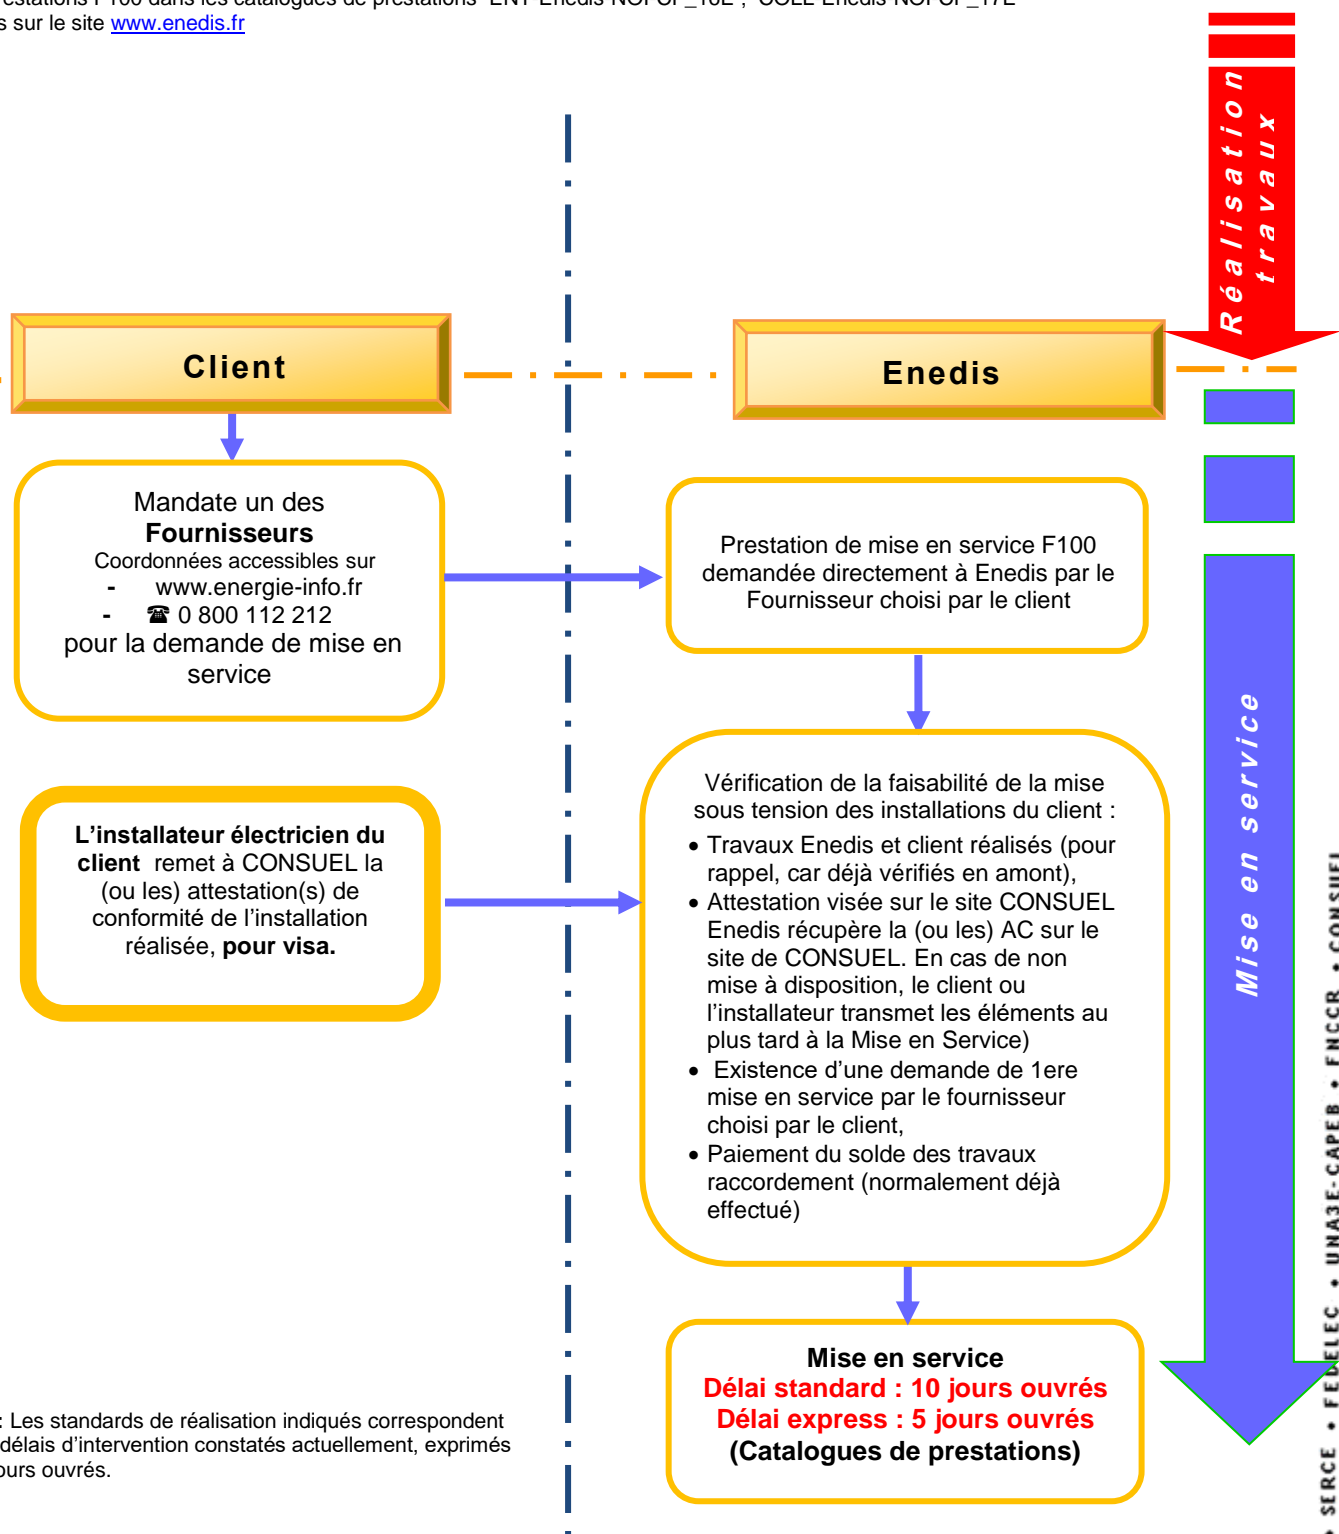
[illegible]estations F100 dans les catalogues de prestations "ENT Enedis NOI CF_10E", "COLL Enedis NOI CF_17E"
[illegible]s sur le site www.enedis.fr

Réalisation travaux

Client

Enedis

Mandate un des **Fournisseurs**
Coordonnées accessibles sur
- www.energie-info.fr
- ☎ 0 800 112 212
pour la demande de mise en service

Prestation de mise en service F100 demandée directement à Enedis par le Fournisseur choisi par le client

**L'installateur électricien du client** remet à CONSUEL la (ou les) attestation(s) de conformité de l'installation réalisée, **pour visa.**

Vérification de la faisabilité de la mise sous tension des installations du client :
• Travaux Enedis et client réalisés (pour rappel, car déjà vérifiés en amont),
• Attestation visée sur le site CONSUEL Enedis récupère la (ou les) AC sur le site de CONSUEL. En cas de non mise à disposition, le client ou l'installateur transmet les éléments au plus tard à la Mise en Service)
• Existence d'une demande de 1ere mise en service par le fournisseur choisi par le client,
• Paiement du solde des travaux raccordement (normalement déjà effectué)

Mise en service

**Mise en service**
**Délai standard : 10 jours ouvrés**
**Délai express : 5 jours ouvrés**
**(Catalogues de prestations)**

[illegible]: Les standards de réalisation indiqués correspondent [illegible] délais d'intervention constatés actuellement, exprimés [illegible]ours ouvrés.

SERCE • FEDELEC • UNA3E-CAPEB • FNCCR • CONSUEL